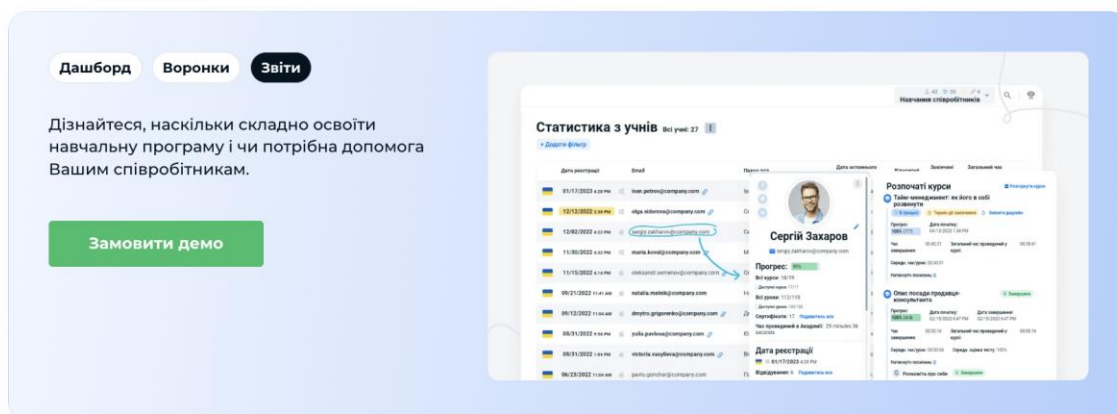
Дашборд
Воронки
Звіти

Дізнайтеся, наскільки складно освоїти навчальну програму і чи потрібна допомога Вашим співробітникам.

Замовити демо

Навчання співробітників

Статистика з учнів Всі учні: 27
+ Додати фільтр

| Дата реєстрації | Email |
|---|---|
| 01/17/2023 | ivan.petrov@company.com |
| 12/12/2022 | olga.sidorova@company.com |
| 12/02/2022 | sergiy.zakharov@company.com |
| 11/30/2022 | maria.koval@company.com |
| 11/15/2022 | oleksandr.semenov@company.com |
| 09/21/2022 | natalia.melnik@company.com |
| 09/12/2022 | dmytro.grigorenko@company.com |
| 08/31/2022 | yulia.pavlova@company.com |
| 08/31/2022 | victoria.vasylieva@company.com |
| 06/23/2022 | pavlo.gonchar@company.com |

Сергій Захаров
sergiy.zakharov@company.com
Прогрес: 85%
Всі курси: 16/19
Всі уроки: 112/118
Сертифікати: 17 Подивитись все
Час проведений в Академії: 29 minutes 36 seconds
Дата реєстрації
01/17/2023
Відвідування: 5 Подивитись все

Розпочаті курси
Тайм-менеджмент: як його в собі розвинути
Опис посади продавця-консультанта
Завершено